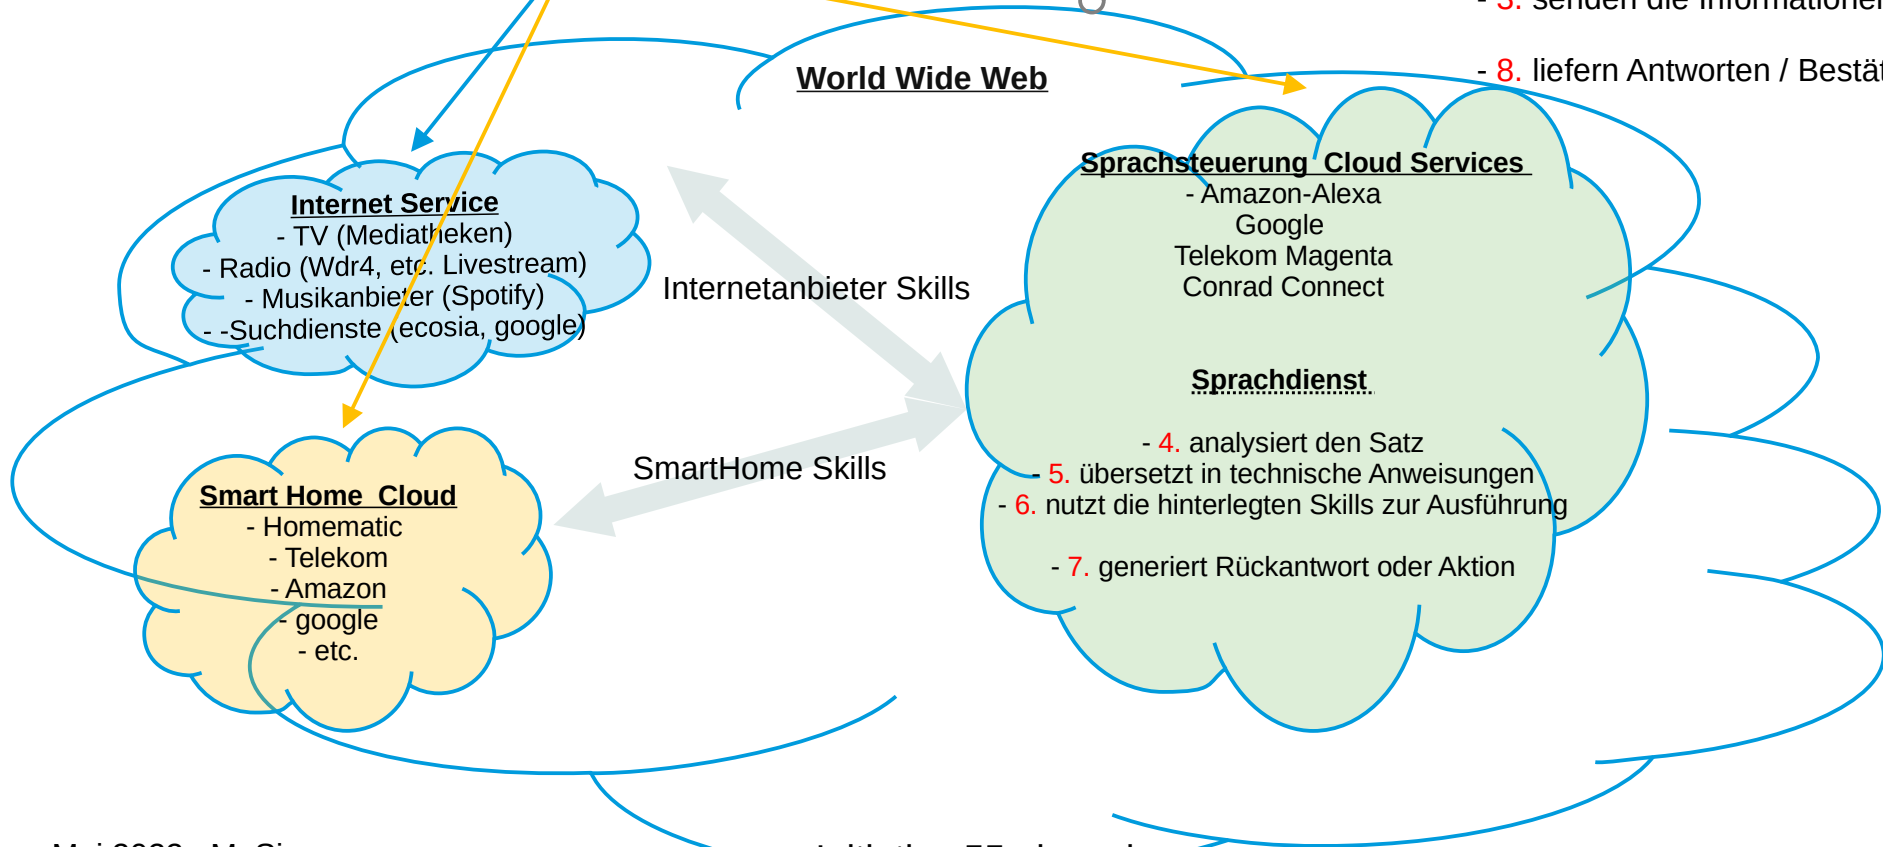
- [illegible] senden die Informationen

- 8. liefern Antworten / Bestät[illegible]

World Wide Web

Internet Service
- TV (Mediatheken)
- Radio (Wdr4, etc. Livestream)
- Musikanbieter (Spotify)
- -Suchdienste (ecosia, google)

Internetanbieter Skills

Sprachsteuerung Cloud Services
- Amazon-Alexa
Google
Telekom Magenta
Conrad Connect

Sprachdienst

- 4. analysiert den Satz
- 5. übersetzt in technische Anweisungen
- 6. nutzt die hinterlegten Skills zur Ausführung

- 7. generiert Rückantwort oder Aktion

SmartHome Skills

Smart Home Cloud
- Homematic
- Telekom
- Amazon
- google
- etc.

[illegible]